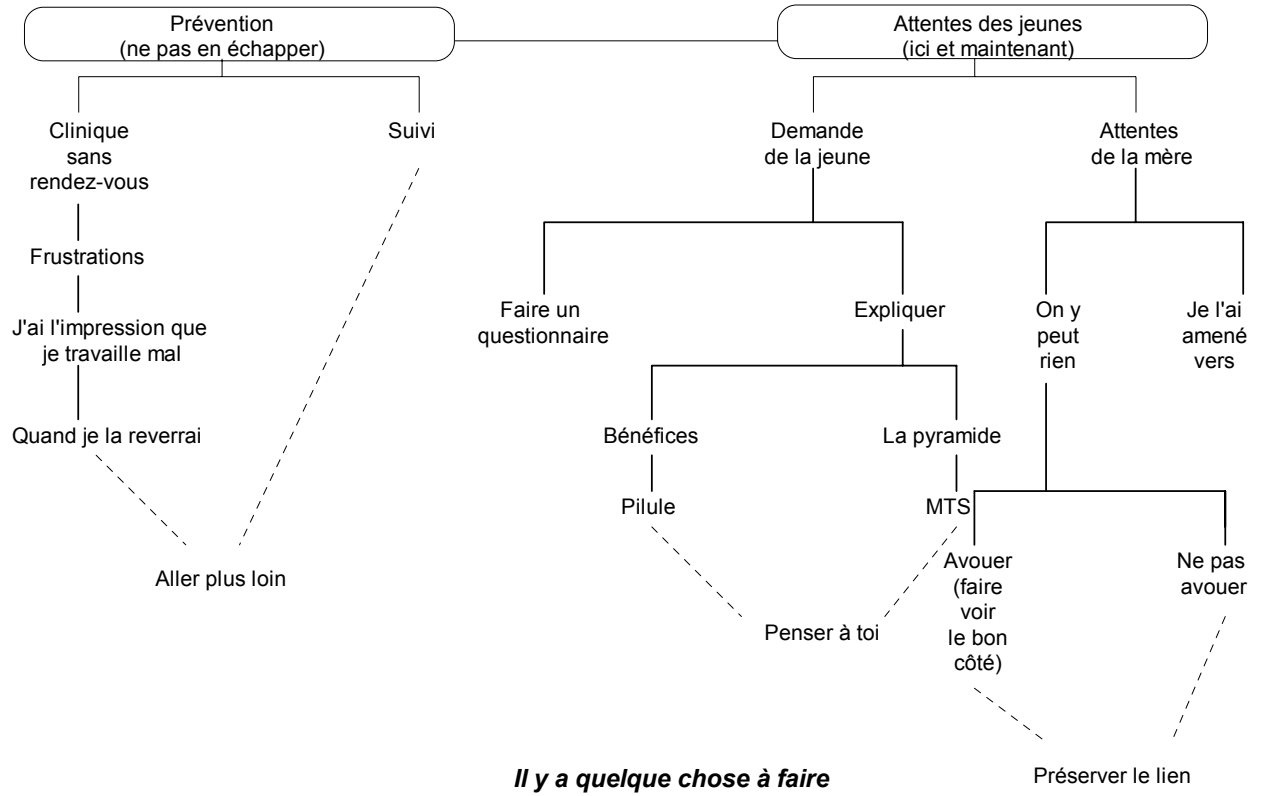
Prévention
(ne pas en échapper)

Attentes des jeunes
(ici et maintenant)

Clinique
sans
rendez-vous

Suivi

Demande
de la jeune

Attentes
de la mère

Frustrations

Faire un
questionnaire

Expliquer

On y
peut
rien

Je l'ai
amené
vers

J'ai l'impression que
je travaille mal

Quand je la reverrai

Bénéfices

La pyramide

Pilule

MTS

Avouer
(faire
voir
le bon
côté)

Ne pas
avouer

Aller plus loin

Penser à toi

Préserver le lien

***Il y a quelque chose à faire***